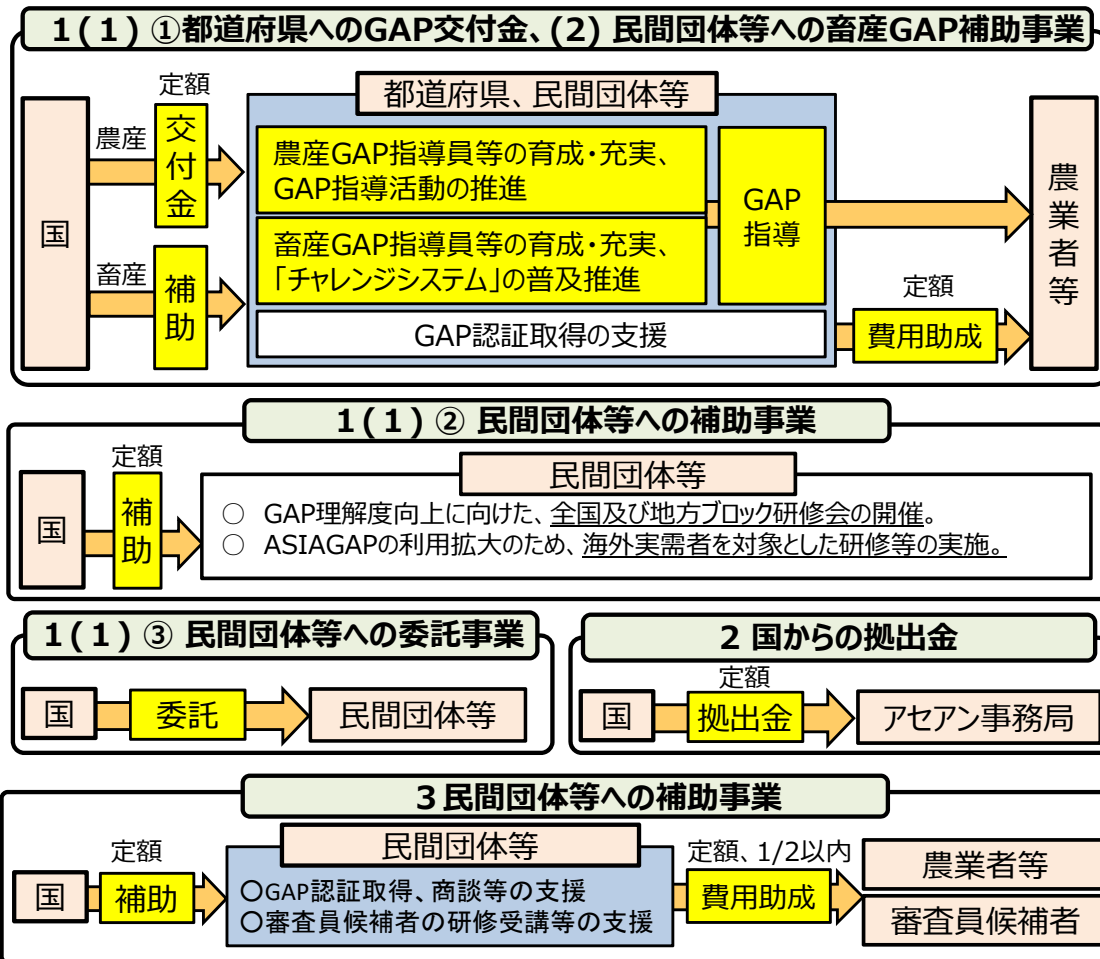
1（1）①都道府県へのGAP交付金、(2) 民間団体等への畜産GAP補助事業

国

農産

定額

交付金

畜産

補助

都道府県、民間団体等

農産GAP指導員等の育成・充実、GAP指導活動の推進

畜産GAP指導員等の育成・充実、「チャレンジシステム」の普及推進

GAP認証取得の支援

GAP指導

定額

費用助成

農業者等

1（1）② 民間団体等への補助事業

国

定額

補助

民間団体等

○ GAP理解度向上に向けた、全国及び地方ブロック研修会の開催。
○ ASIAGAPの利用拡大のため、海外実需者を対象とした研修等の実施。

1（1）③ 民間団体等への委託事業

国

委託

民間団体等

2 国からの拠出金

国

定額

拠出金

アセアン事務局

3 民間団体等への補助事業

国

定額

補助

民間団体等

○GAP認証取得、商談等の支援
○審査員候補者の研修受講等の支援

定額、1/2以内

費用助成

農業者等

審査員候補者